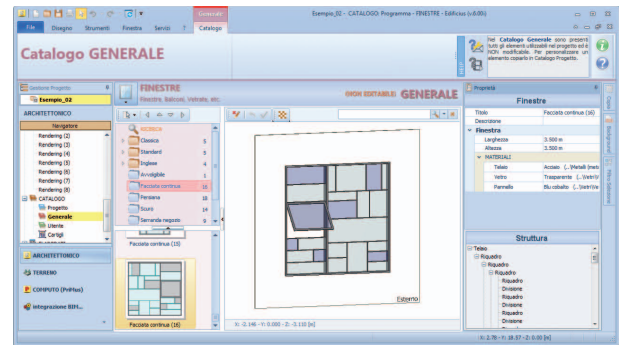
Generale

Esempio_02 - CATALOGO: Programma - FINESTRE - Edificius (v.0.0%)

File Disegno Strumenti Finestra Servizi ? Catalogo

Catalogo GENERALE

Nel Catalogo Generale sono presenti tutti gli elementi utilizzabili nel progetto ed è NON modificabile. Per personalizzare un elemento copiarlo in Catalogo Progetto.

Gestione Progetto

Esempio_02

ARCHITETTONICO

Navigatore

Rendering (2)
Rendering (3)
Rendering (4)
Rendering (5)
Rendering (6)
Rendering (7)
Rendering (8)
CATALOGO
Progetto
Generale
Utente
Cartigli

ARCHITETTONICO

TERRENO

COMPUTO (PriMus)

Integrazione BIM...

FINESTRE
Finestre, Balconi, Vetrate, etc.

NON EDITABILE! GENERALE

RICERCA

| | |
|---|---|
| Classico | 5 |
| Standard | 5 |
| Inglese | 6 |
| Avvolgibile | 1 |
| Facciata continua | 16 |
| Persiana | 18 |
| Scuro | 14 |
| Serranda negozio | 6 |

Facciata continua (15)

Facciata continua (16)

Esterno

X: -2.146 - Y: 0.000 - Z: -3.110 [m]

Proprietà

Finestre

| | |
|---|---|
| Titolo | Facciata continua (16) |
| Descrizione | |
| Finestra | |
| Larghezza | 3.500 m |
| Altezza | 3.500 m |
| MATERIALI | |
| Telaio | Acciaio (...\Metalli (meta |
| Vetro | Trasparente (...\Vetri\V |
| Pannello | Blu cobalto (...\Vetri\Ve |

Struttura

Telaio
Riquadro
Riquadro
Riquadro
Riquadro
Divisione
Riquadro
Divisione
Riquadro
Divisione
Riquadro
Divisione

X: 2.76 - Y: 18.57 - Z: 0.00 [m]